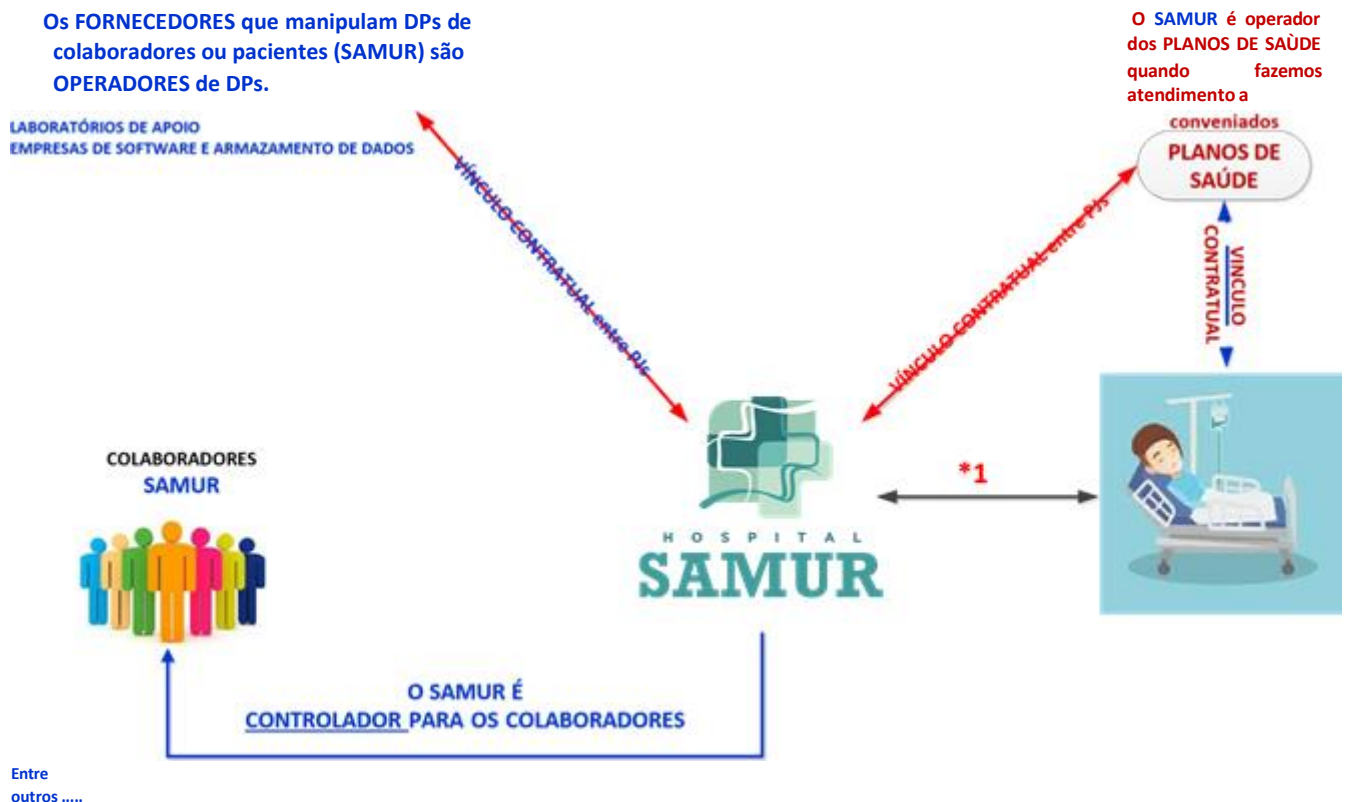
Os FORNECEDORES que manipulam DPs de colaboradores ou pacientes (SAMUR) são OPERADORES de DPs.

LABORATÓRIOS DE APOIO
EMPRESAS DE SOFTWARE E ARMAZAMENTO DE DADOS

O SAMUR é operador dos PLANOS DE SAÙDE quando fazemos atendimento a conveniados

PLANOS DE SAÚDE

VÍNCULO CONTRATUAL entre PJs

VÍNCULO CONTRATUAL entre PJs

VÍNCULO CONTRATUAL

COLABORADORES
SAMUR

HOSPITAL
SAMUR

*1

O SAMUR É
CONTROLADOR PARA OS COLABORADORES

Entre outros .....